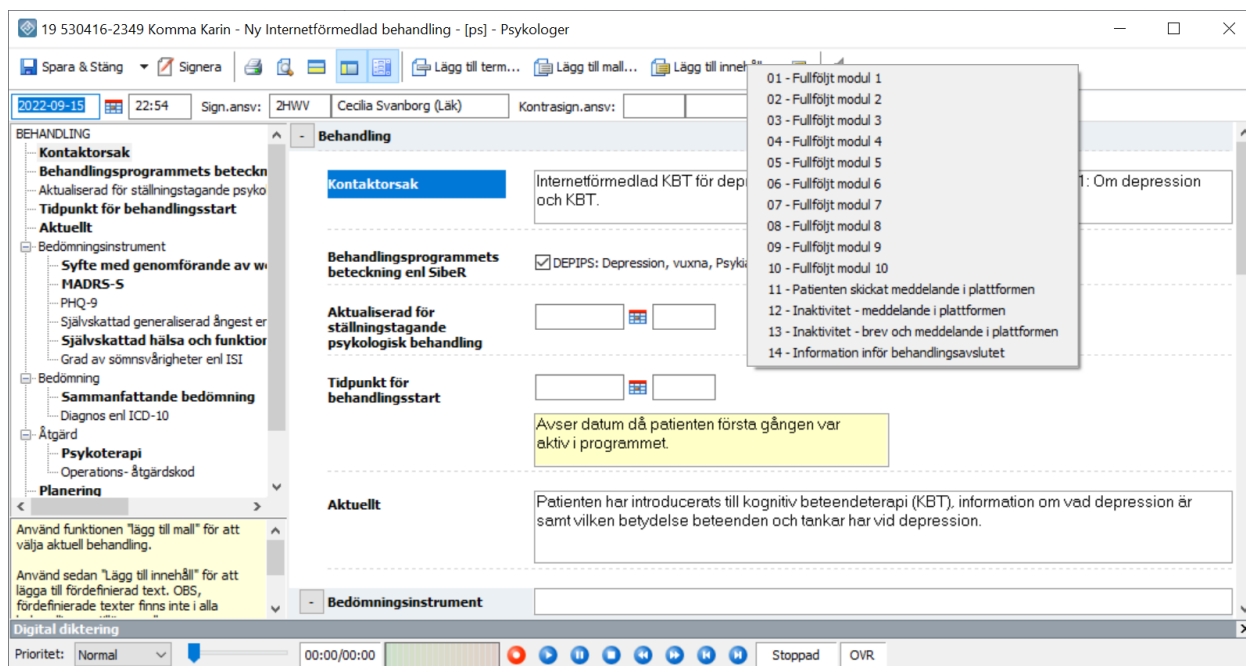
19 530416-2349 Komma Karin - Ny Internetförmedlad behandling - [ps] - Psykologer

Spara & Stäng Signera Lägg till term... Lägg till mall... Lägg till inneh

2022-09-15 22:54 Sign.ansv: 2HWV Cecilia Svanborg (Läk) Kontrasign.ansv:

BEHANDLING
Kontaktorsak
Behandlingsprogrammets beteckn
Aktualiserad för ställningstagande psyko
Tidpunkt för behandlingsstart
Aktuellt
Bedömningsinstrument
Syfte med genomförande av w
MADRS-S
PHQ-9
Självskattad generaliserad ångest er
Självskattad hälsa och funktior
Grad av sömnsvårigheter enl ISI
Bedömning
Sammanfattande bedömning
Diagnos enl ICD-10
Åtgärd
Psykoterapi
Operations- åtgärdskod
Planering

Använd funktionen "lägg till mall" för att välja aktuell behandling.

Använd sedan "Lägg till innehåll" för att lägga till fördefinierad text. OBS, fördefinierade texter finns inte i alla

- Behandling

Kontaktorsak
Internetförmedlad KBT för depr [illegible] 1: Om depression och KBT.

Behandlingsprogrammets beteckning enl SibeR
DEPIPS: Depression, vuxna, Psykia

Aktualiserad för ställningstagande psykologisk behandling

Tidpunkt för behandlingsstart
Avser datum då patienten första gången var aktiv i programmet.

Aktuellt
Patienten har introducerats till kognitiv beteendeterapi (KBT), information om vad depression är samt vilken betydelse beteenden och tankar har vid depression.

- Bedömningsinstrument

01 - Fullföljt modul 1
02 - Fullföljt modul 2
03 - Fullföljt modul 3
04 - Fullföljt modul 4
05 - Fullföljt modul 5
06 - Fullföljt modul 6
07 - Fullföljt modul 7
08 - Fullföljt modul 8
09 - Fullföljt modul 9
10 - Fullföljt modul 10
11 - Patienten skickat meddelande i plattformen
12 - Inaktivitet - meddelande i plattformen
13 - Inaktivitet - brev och meddelande i plattformen
14 - Information inför behandlingsavslutet

Digital diktering
Prioritet: Normal 00:00/00:00 Stoppad OVR